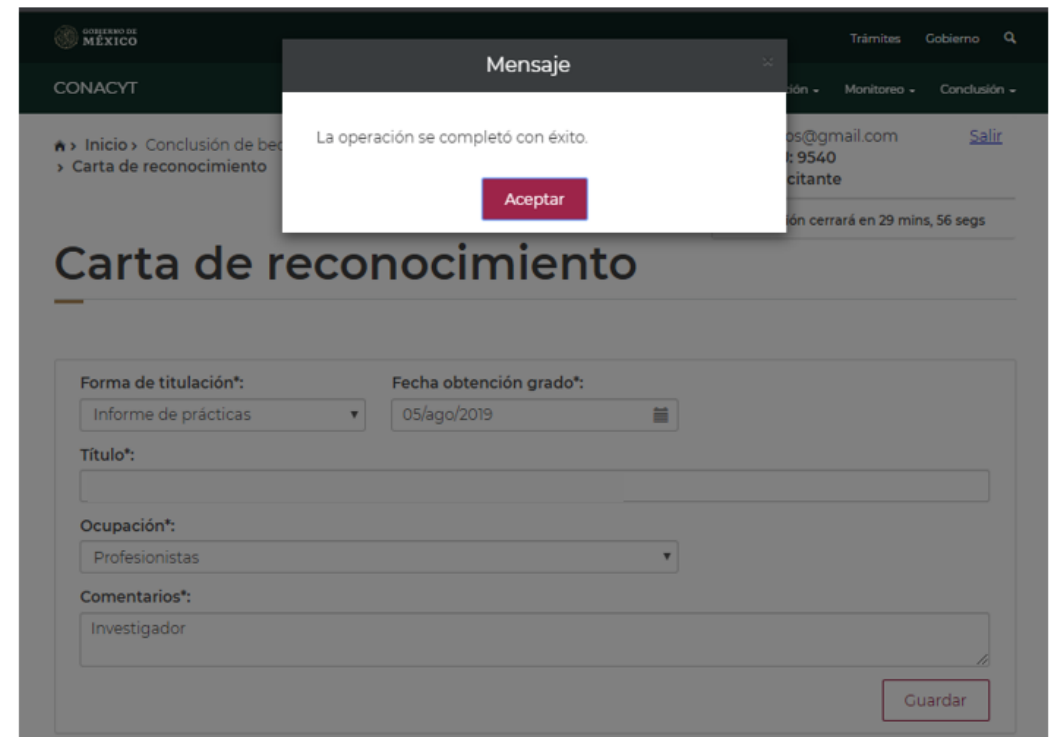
GOBIERNO DE MÉXICO

Trámites Gobierno

CONACYT

ción - Monitoreo - Conclusión -

Mensaje

×

La operación se completó con éxito.

Aceptar

Inicio > Conclusión de bec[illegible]
> Carta de reconocimiento

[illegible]os@gmail.com
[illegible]: 9540
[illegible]citante

Salir

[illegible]ión cerrará en 29 mins, 56 segs

Carta de reconocimiento

Forma de titulación*:
Informe de prácticas

Fecha obtención grado*:
05/ago/2019

Título*:

Ocupación*:
Profesionistas

Comentarios*:
Investigador

Guardar